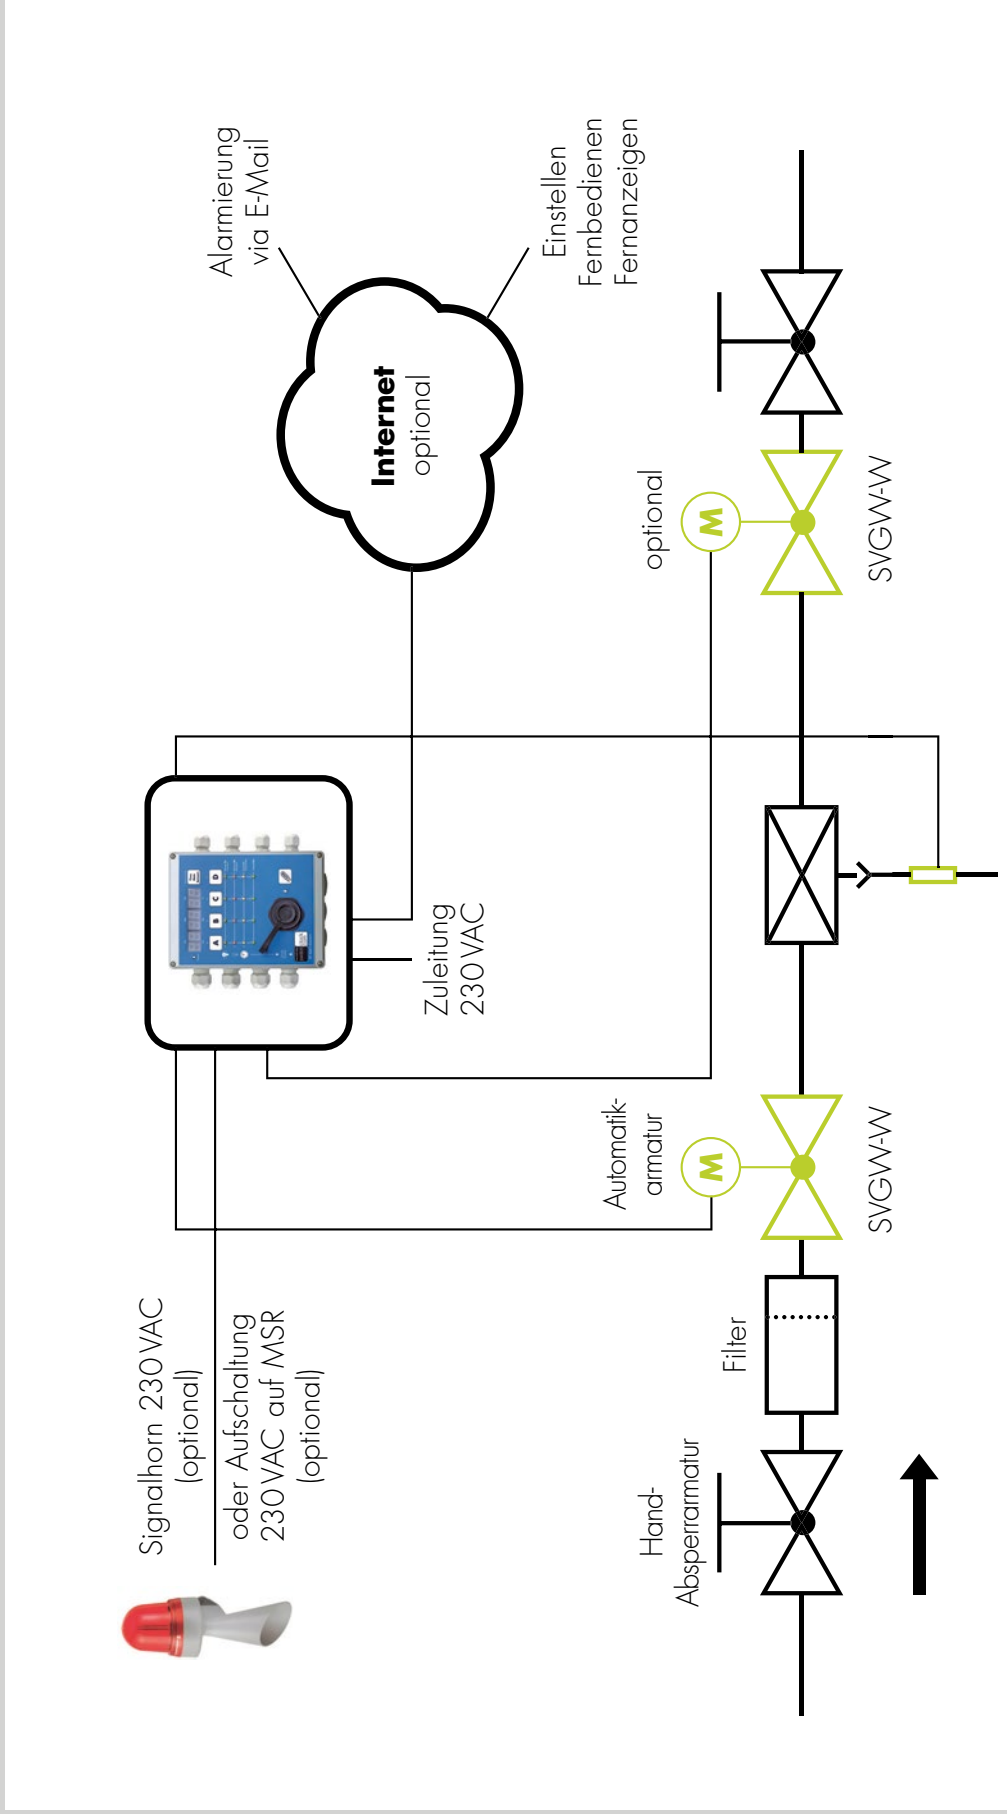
Alarmierung via E-Mail

Einstellen
Fernbedienen
Fernanzeigen

Internet
optional

optional

M

SVGW-W

Zuleitung
230 VAC

Automatik-
armatur

M

SVGW-W

Signalhorn 230 VAC
(optional)

oder Aufschaltung
230 VAC auf MSR
(optional)

Filter

Hand-
Absperrarmatur